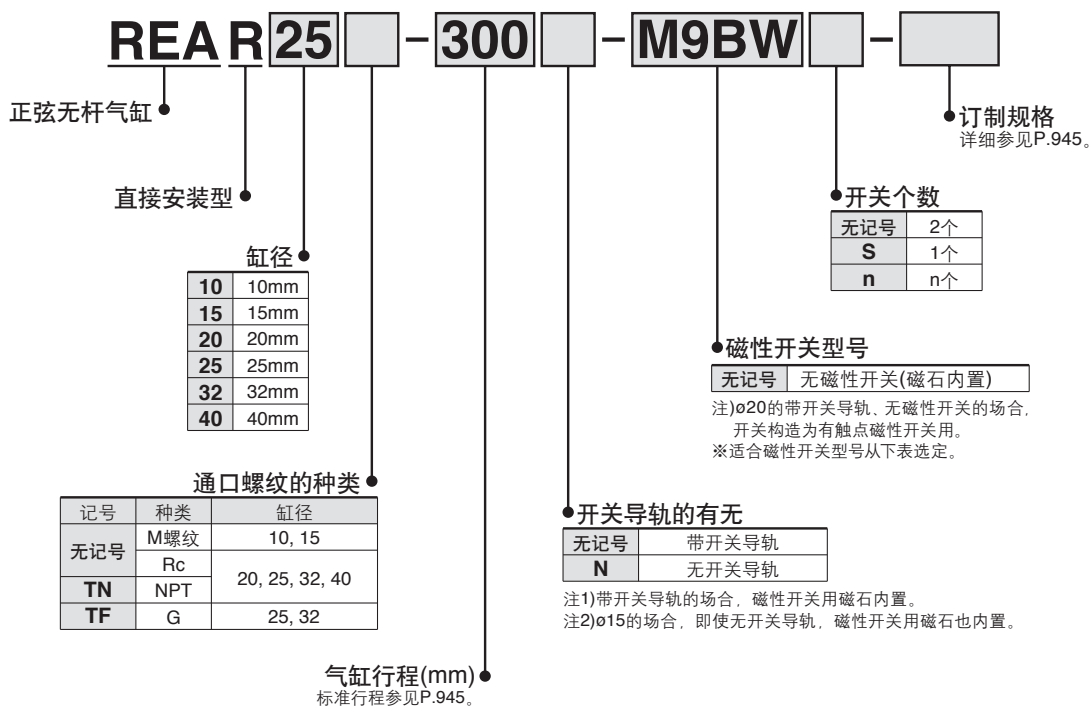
REA R 25 [ ] - 300 [ ] - M9BW [ ] - [ ]

正弦无杆气缸

直接安装型

缸径

| | |
|---|---|
| **10** | 10mm |
| **15** | 15mm |
| **20** | 20mm |
| **25** | 25mm |
| **32** | 32mm |
| **40** | 40mm |

通口螺纹的种类

| 记号 | 种类 | 缸径 |
|---|---|---|
| 无记号 | M螺纹 | 10, 15 |
| 无记号 | Rc | 20, 25, 32, 40 |
| **TN** | NPT | 20, 25, 32, 40 |
| **TF** | G | 25, 32 |

气缸行程(mm)
标准行程参见P.945。

开关导轨的有无

| | |
|---|---|
| 无记号 | 带开关导轨 |
| **N** | 无开关导轨 |

注1)带开关导轨的场合，磁性开关用磁石内置。
注2)ø15的场合，即使无开关导轨，磁性开关用磁石也内置。

磁性开关型号

| | |
|---|---|
| 无记号 | 无磁性开关(磁石内置) |

注)ø20的带开关导轨、无磁性开关的场合，开关构造为有触点磁性开关用。
※适合磁性开关型号从下表选定。

开关个数

| | |
|---|---|
| 无记号 | 2个 |
| **S** | 1个 |
| **n** | n个 |

订制规格
详细参见P.945。